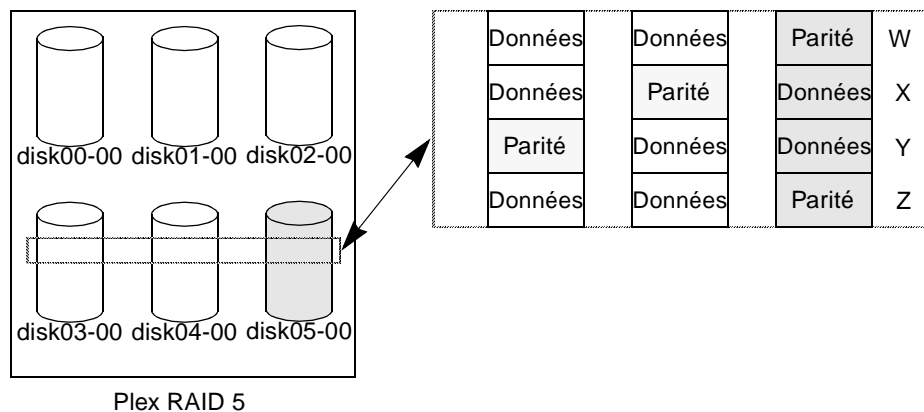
disk00-00 disk01-00 disk02-00

disk03-00 disk04-00 disk05-00

Plex RAID 5

| | | | |
|---|---|---|---|
| Données | Données | Parité | W |
| Données | Parité | Données | X |
| Parité | Données | Données | Y |
| Données | Données | Parité | Z |